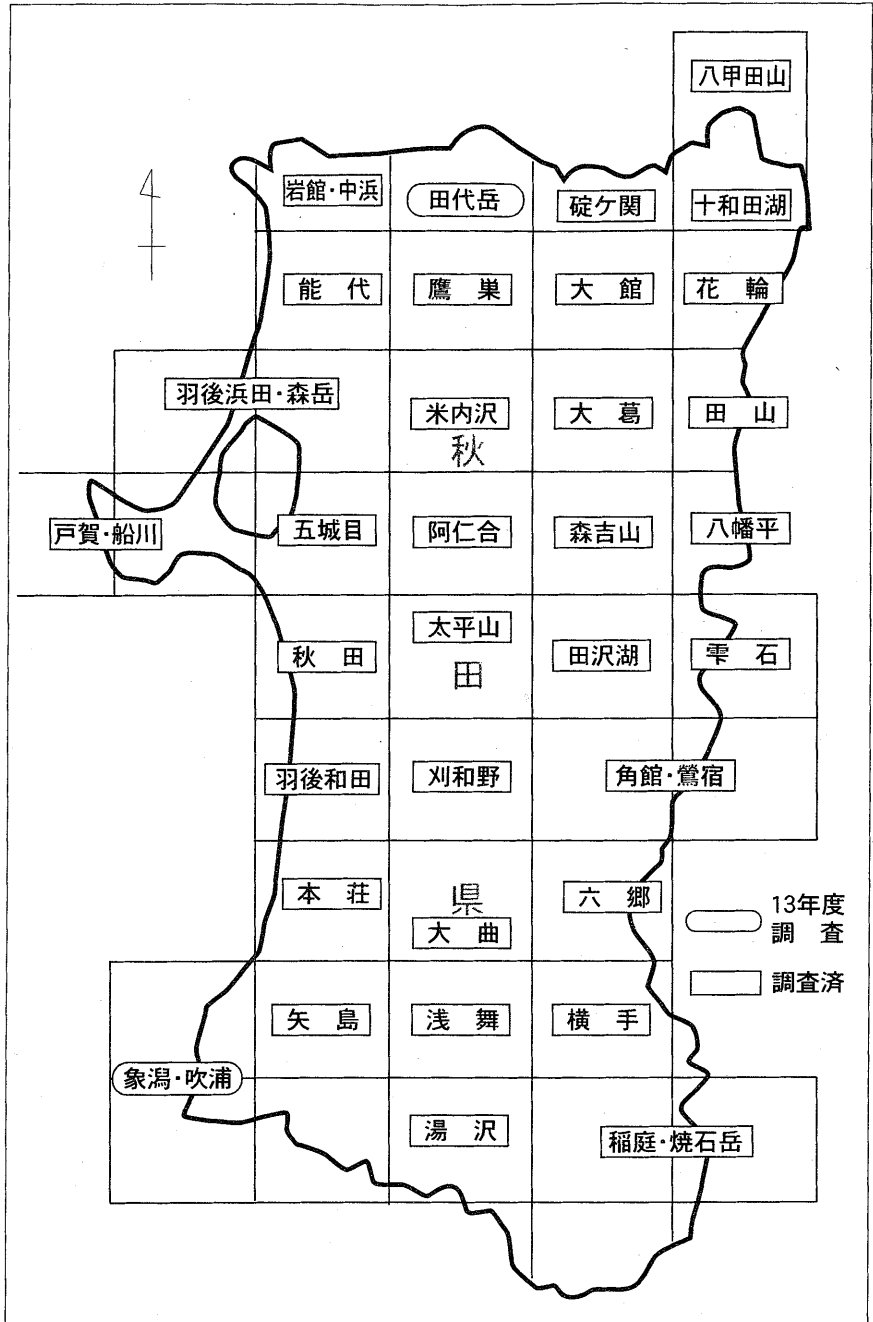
八甲田山

岩館・中浜

田代岳

碇ケ関

十和田湖

能代

鷹巣

大館

花輪

羽後浜田・森岳

米内沢

大葛

田山

秋

戸賀・船川

五城目

阿仁合

森吉山

八幡平

秋田

太平山

田

田沢湖

雫石

羽後和田

刈和野

角館・鶯宿

本荘

県

大曲

六郷

13年度調査

調査済

矢島

浅舞

横手

象潟・吹浦

湯沢

稲庭・焼石岳